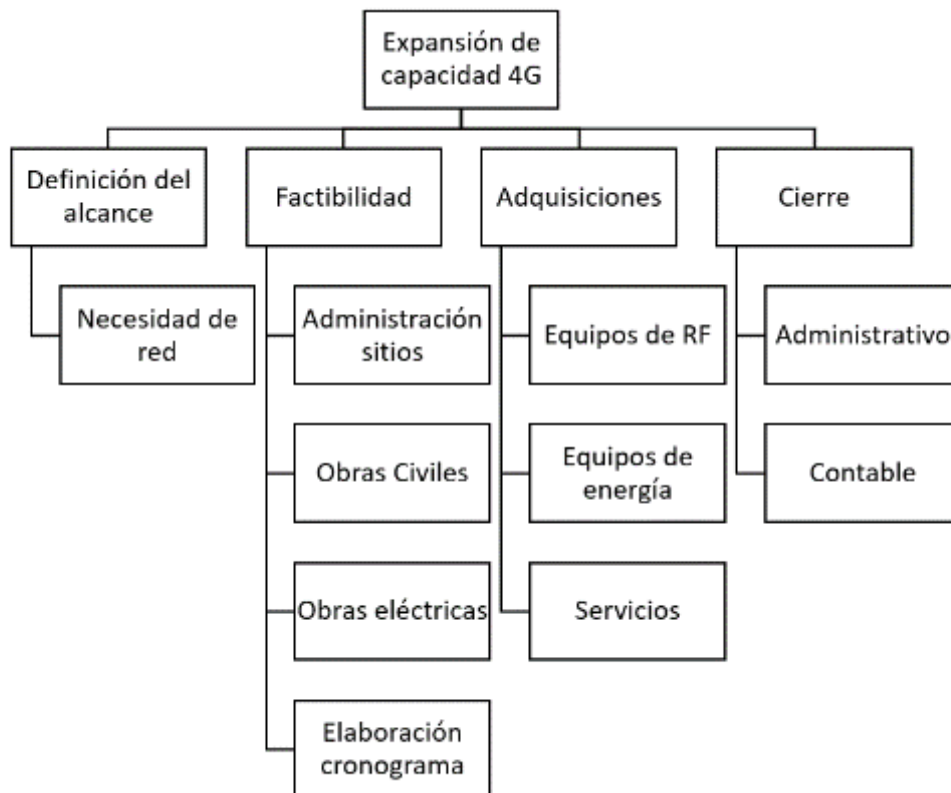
Expansión de capacidad 4G

Definición del alcance

Necesidad de red

Factibilidad

Administración sitios

Obras Civiles

Obras eléctricas

Elaboración cronograma

Adquisiciones

Equipos de RF

Equipos de energía

Servicios

Cierre

Administrativo

Contable